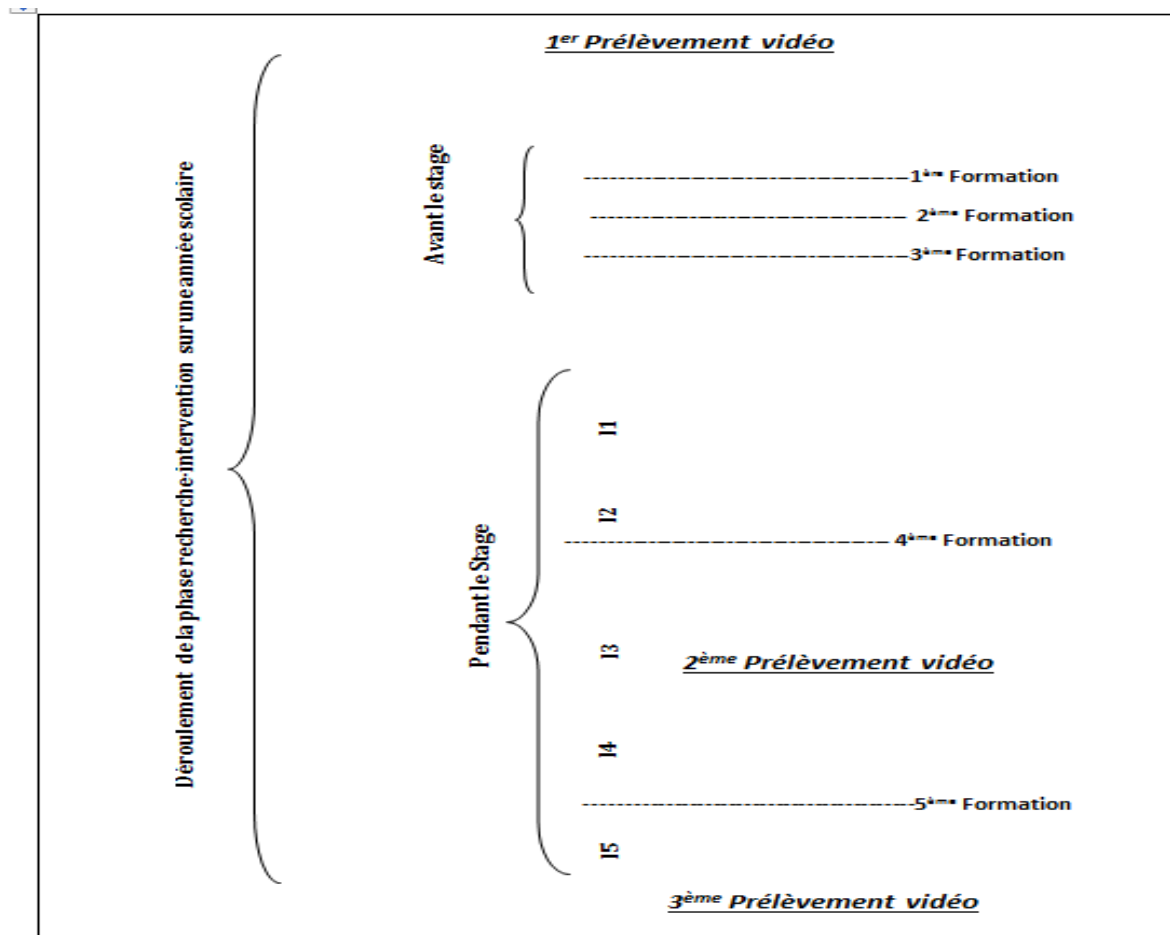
$1^{er}$ Prélèvement vidéo

Déroulement de la phase recherche-intervention sur une année scolaire

Avant le stage

------------------------------$1^{ème}$ Formation

------------------------------ $2^{ème}$ Formation

------------------------------$3^{ème}$ Formation

Pendant le Stage

I1

I2

------------------------------ $4^{ème}$ Formation

I3

$2^{ème}$ Prélèvement vidéo

I4

------------------------------$5^{ème}$ Formation

I5

$3^{ème}$ Prélèvement vidéo